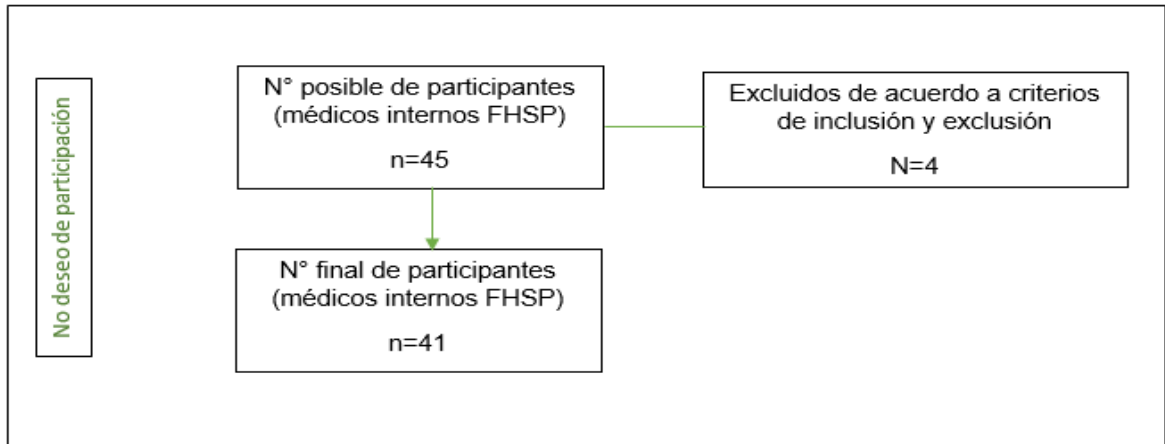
No deseo de participación

N° posible de participantes (médicos internos FHSP)

n=45

Excluidos de acuerdo a criterios de inclusión y exclusión

N=4

N° final de participantes (médicos internos FHSP)

n=41